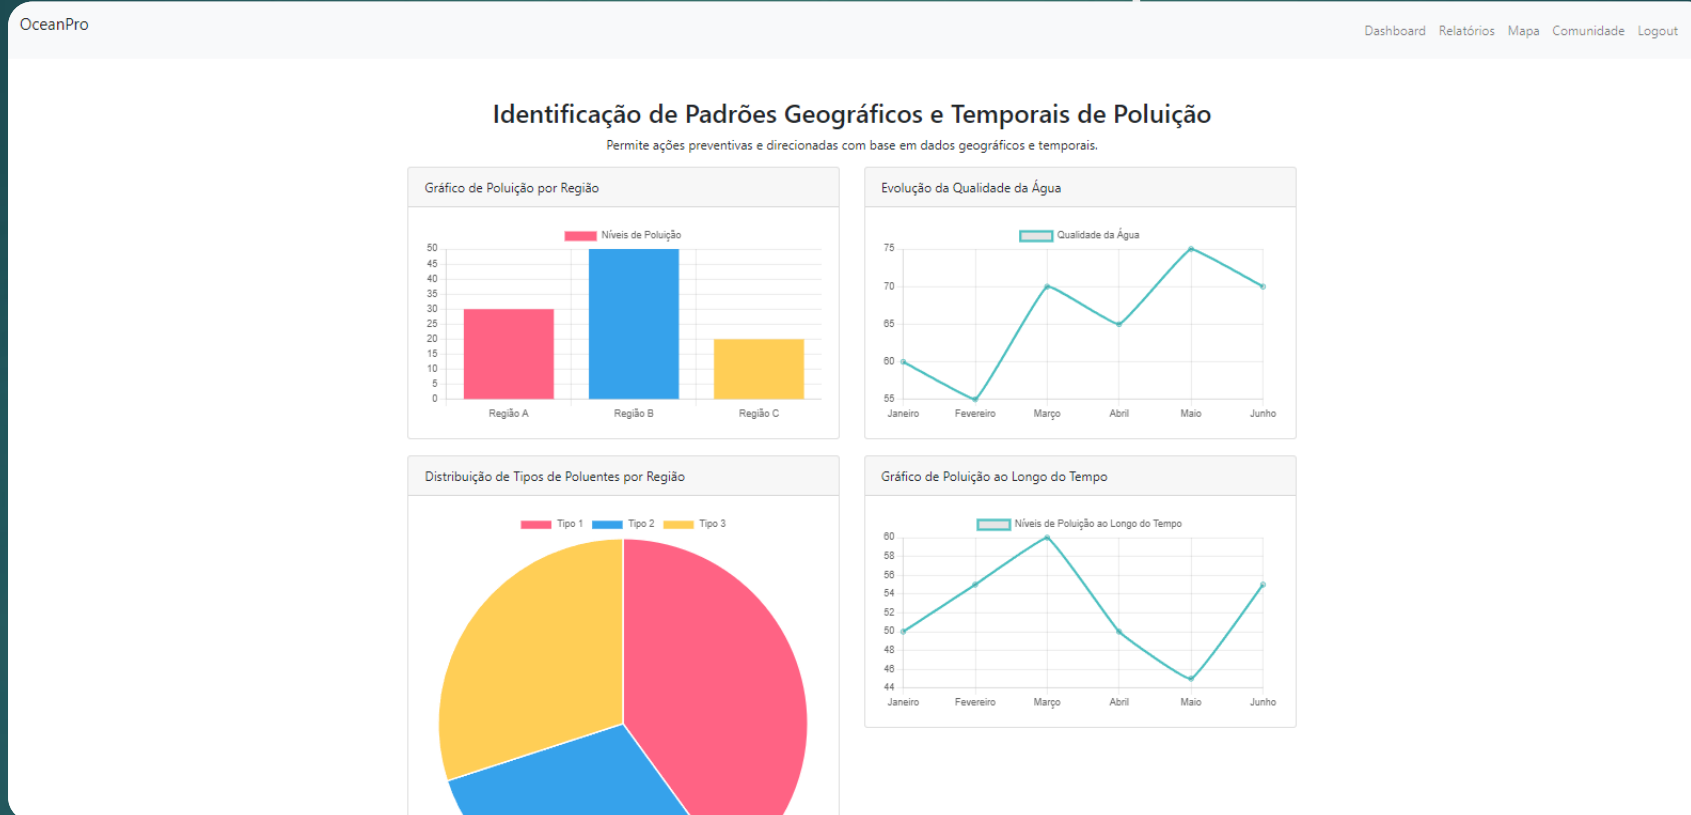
OceanPro

Dashboard Relatórios Mapa Comunidade Logout

Identificação de Padrões Geográficos e Temporais de Poluição

Permite ações preventivas e direcionadas com base em dados geográficos e temporais.

Gráfico de Poluição por Região

Níveis de Poluição

50 45 40 35 30 25 20 15 10 5 0

Região A Região B Região C

Evolução da Qualidade da Água

Qualidade da Água

75 70 65 60 55

Janeiro Fevereiro Março Abril Maio Junho

Distribuição de Tipos de Poluentes por Região

Tipo 1 Tipo 2 Tipo 3

Gráfico de Poluição ao Longo do Tempo

Níveis de Poluição ao Longo do Tempo

60 58 56 54 52 50 48 46 44

Janeiro Fevereiro Março Abril Maio Junho